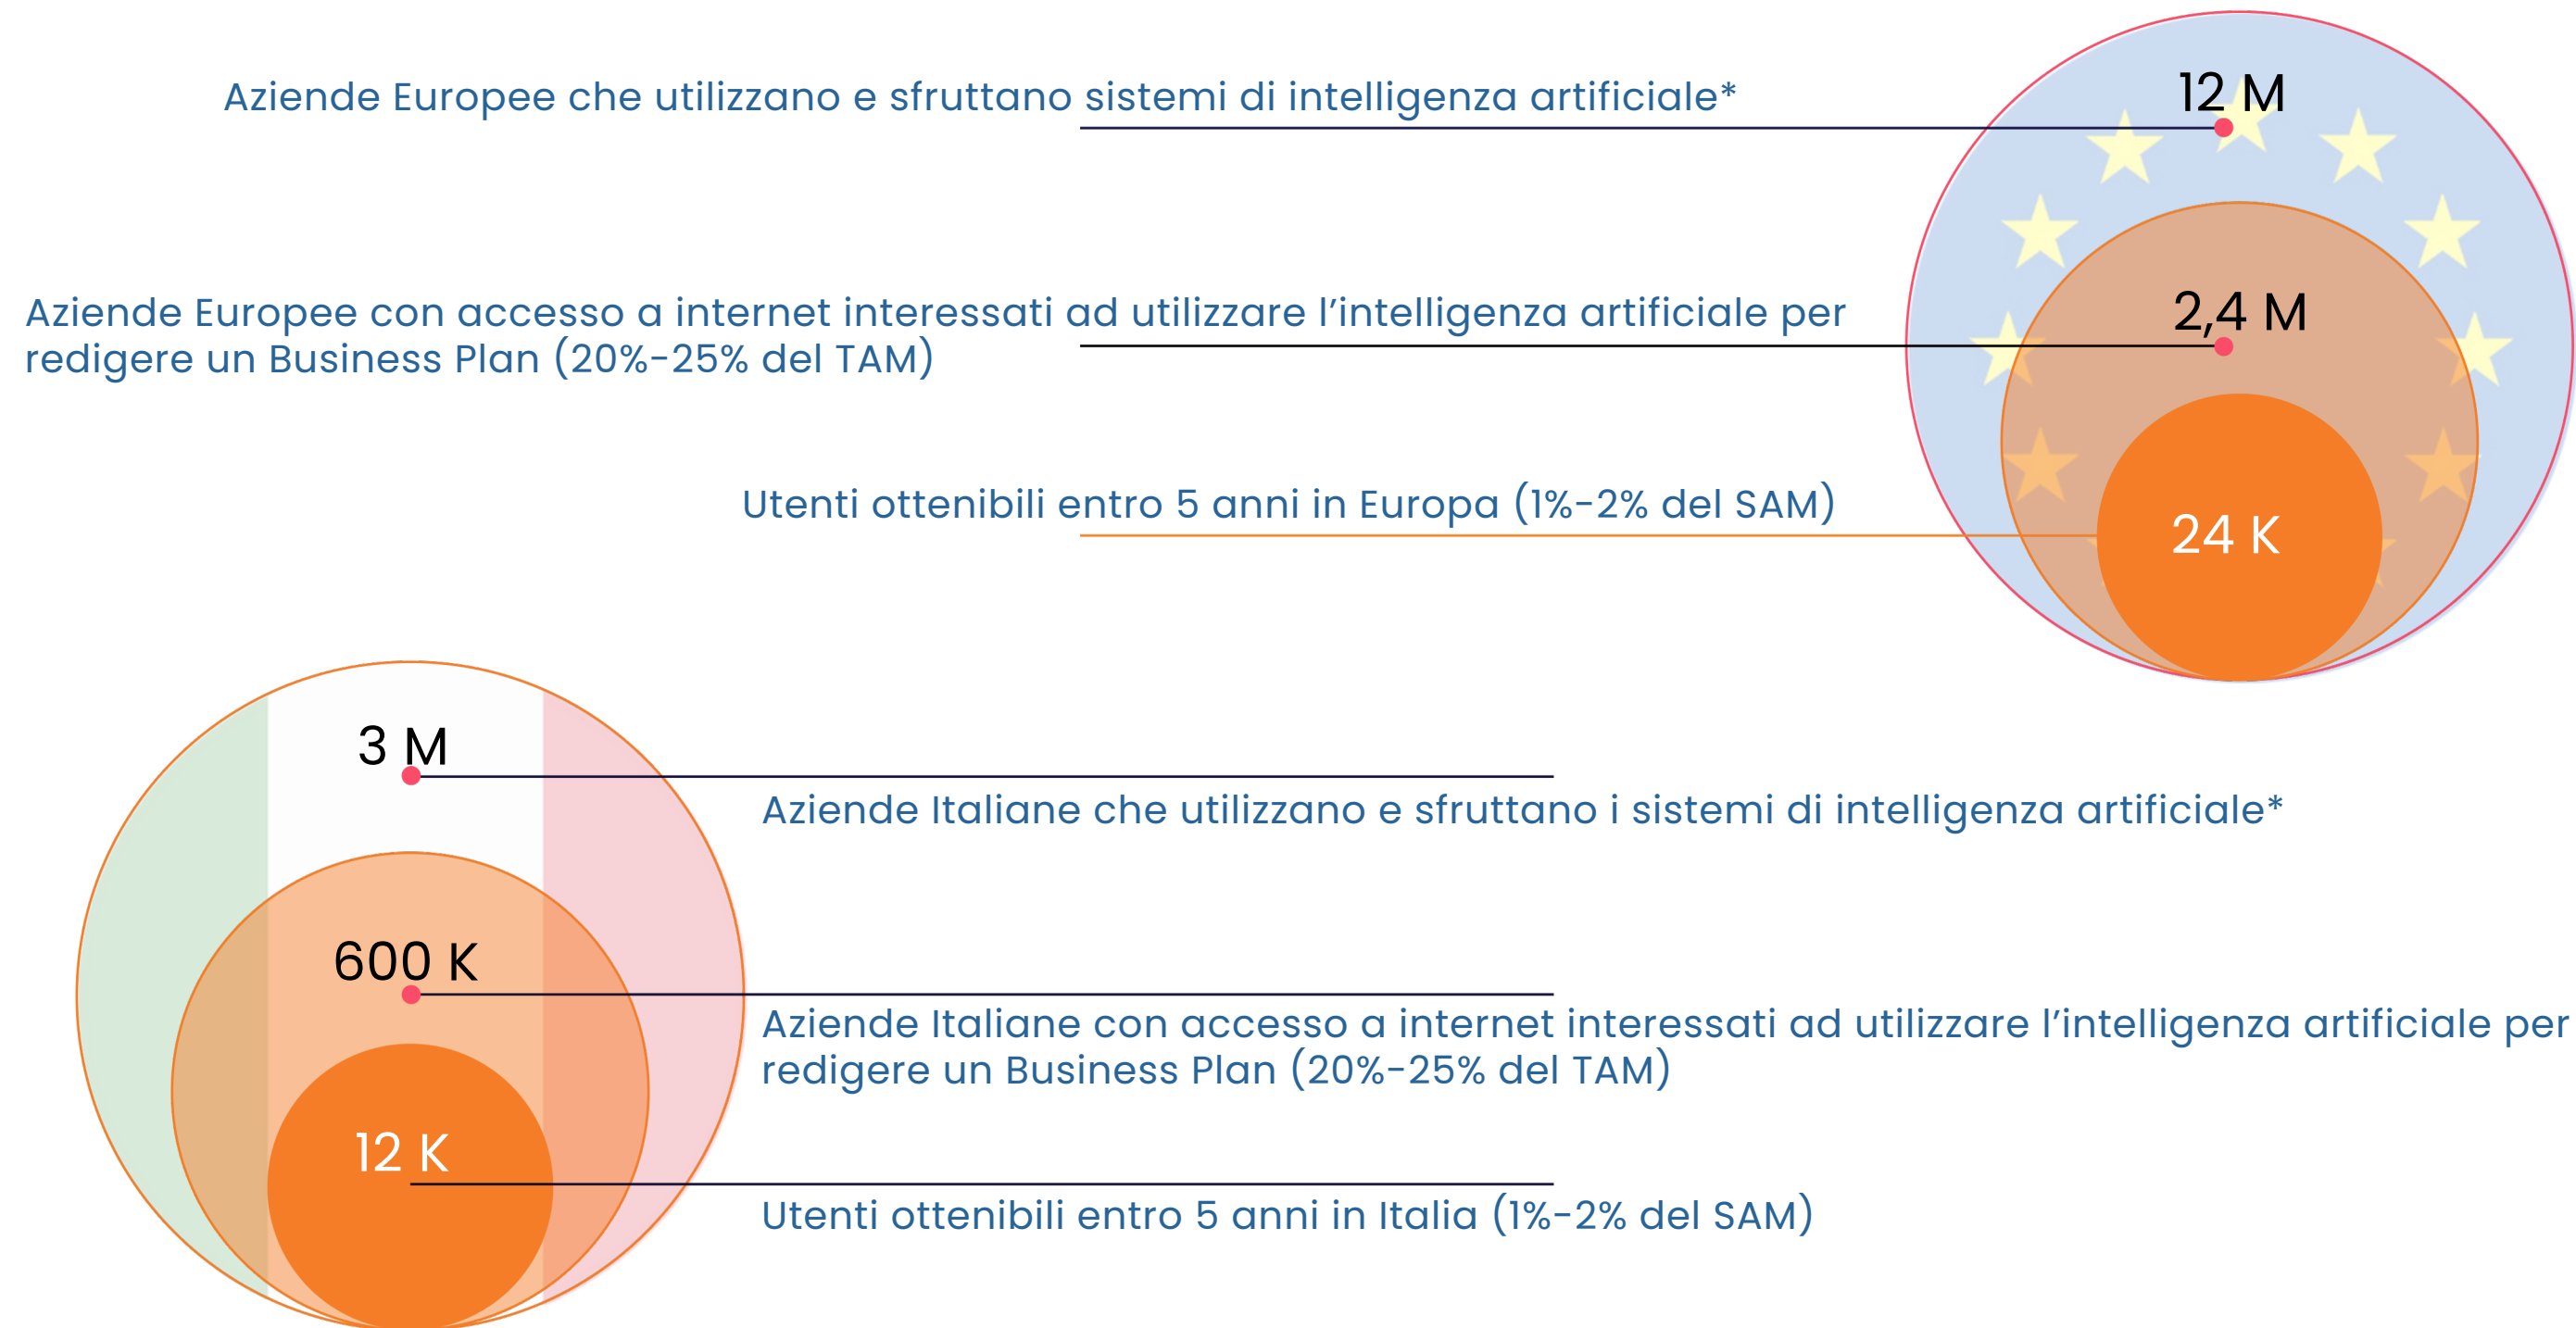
Aziende Europee che utilizzano e sfruttano sistemi di intelligenza artificiale*

12 M

Aziende Europee con accesso a internet interessati ad utilizzare l'intelligenza artificiale per redigere un Business Plan (20%-25% del TAM)

2,4 M

Utenti ottenibili entro 5 anni in Europa (1%-2% del SAM)

24 K

3 M

Aziende Italiane che utilizzano e sfruttano i sistemi di intelligenza artificiale*

600 K

Aziende Italiane con accesso a internet interessati ad utilizzare l'intelligenza artificiale per redigere un Business Plan (20%-25% del TAM)

12 K

Utenti ottenibili entro 5 anni in Italia (1%-2% del SAM)